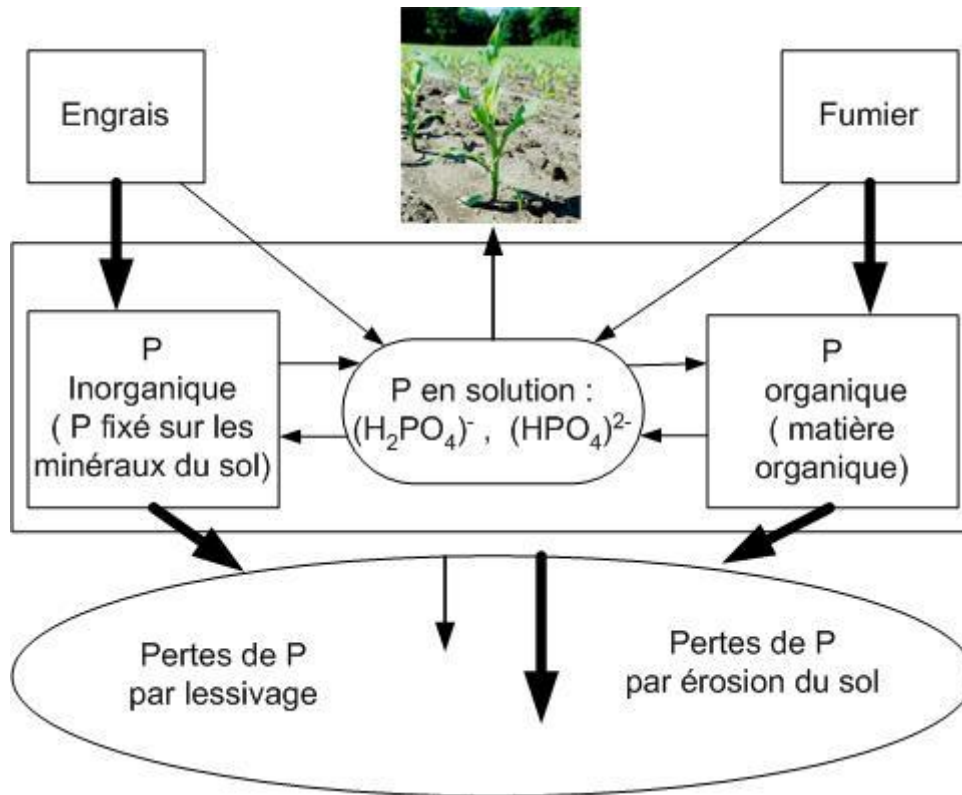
Engrais

Fumier

P
Inorganique
( P fixé sur les minéraux du sol)

P en solution :
$(H_2PO_4)^-$ , $(HPO_4)^{2-}$

P
organique
( matière organique)

Pertes de P
par lessivage

Pertes de P
par érosion du sol